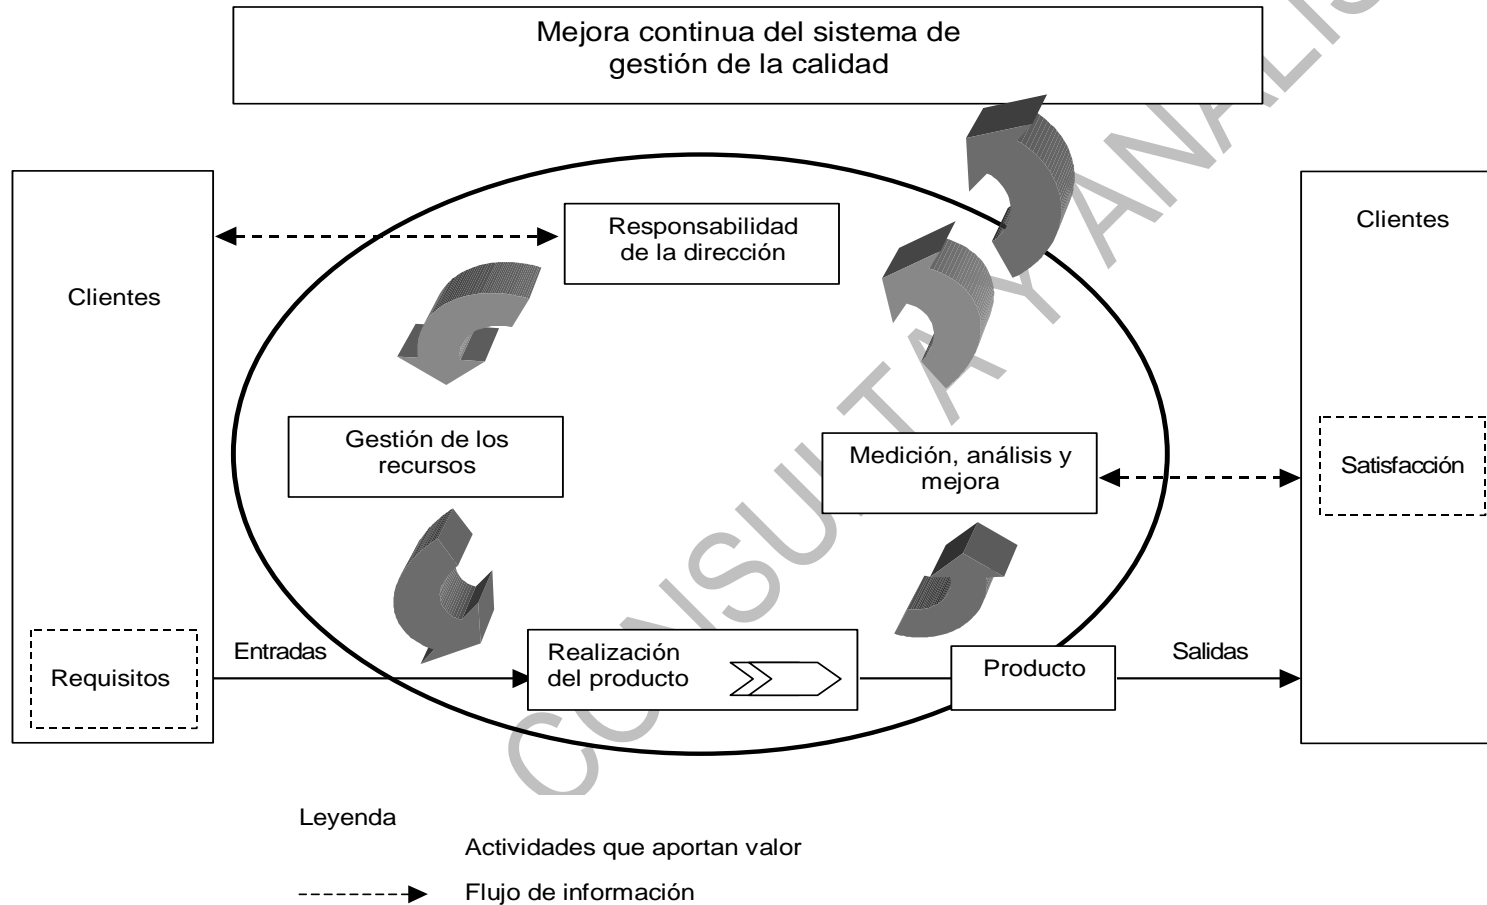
Mejora continua del sistema de gestión de la calidad

Clientes

Requisitos

Responsabilidad de la dirección

Gestión de los recursos

Medición, análisis y mejora

Entradas

Realización del producto

Producto

Salidas

Clientes

Satisfacción

CONSULTA Y ANALIS

Leyenda

Actividades que aportan valor

Flujo de información